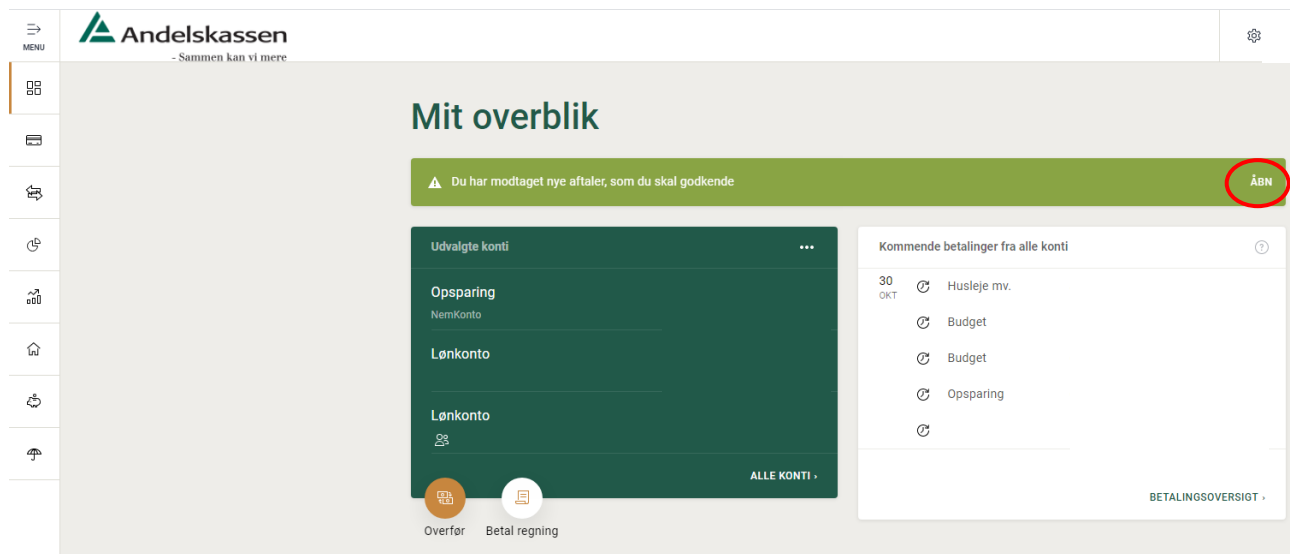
MENU

Andelskassen
- Sammen kan vi mere

Mit overblik

Du har modtaget nye aftaler, som du skal godkende

ÅBN

Udvalgte konti

Opsparing
NemKonto

Lønkonto

Lønkonto

ALLE KONTI ›

Kommende betalinger fra alle konti

30 OKT
Husleje mv.
Budget
Budget
Opsparing

BETALINGSOVERSIGT ›

Overfør
Betal regning